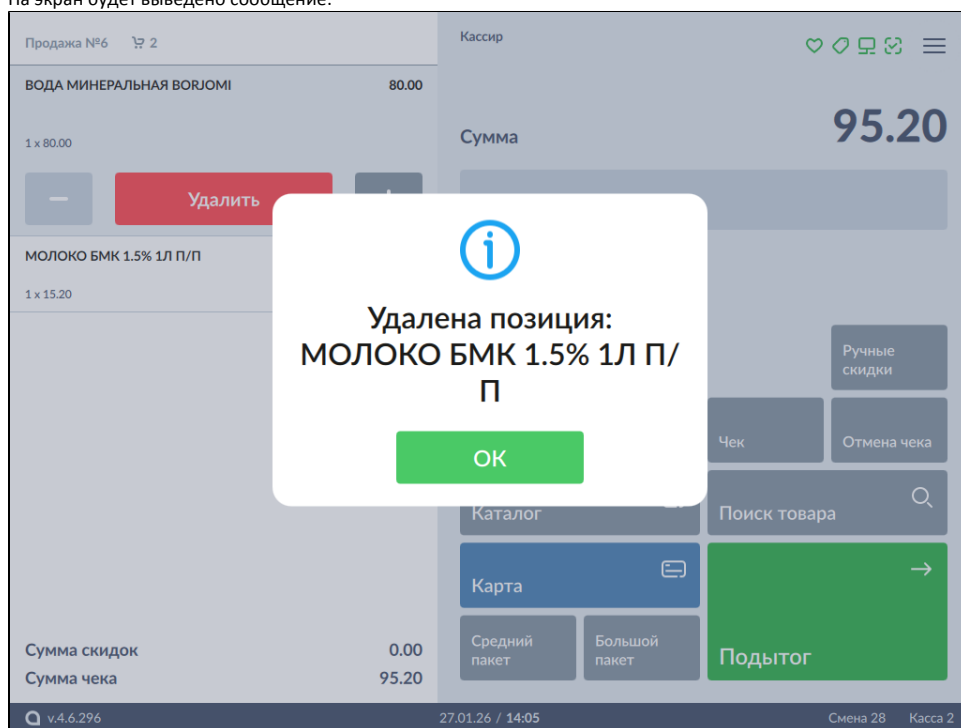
На экран будет выведено сообщение:

Продажа №6 2

ВОДА МИНЕРАЛЬНАЯ BORJOMI 80.00

1 x 80.00

Удалить

МОЛОКО БМК 1.5% 1Л П/П

1 x 15.20

Кассир

Сумма 95.20

Удалена позиция: МОЛОКО БМК 1.5% 1Л П/П

OK

Ручные скидки

Чек

Отмена чека

Каталог

Поиск товара

Карта

Средний пакет

Большой пакет

Подытог

Сумма скидок 0.00

Сумма чека 95.20

v.4.6.296

27.01.26 / 14:05

Смена 28 Касса 2